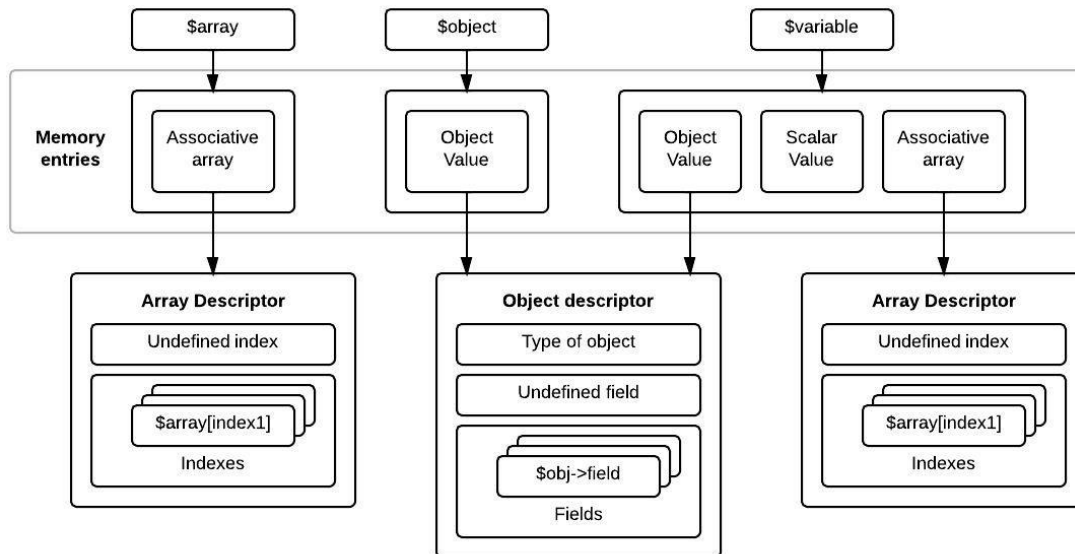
$array

$object

$variable

Memory entries

Associative array

Object Value

Object Value

Scalar Value

Associative array

Array Descriptor

Undefined index

$array[index1]

Indexes

Object descriptor

Type of object

Undefined field

$obj->field

Fields

Array Descriptor

Undefined index

$array[index1]

Indexes